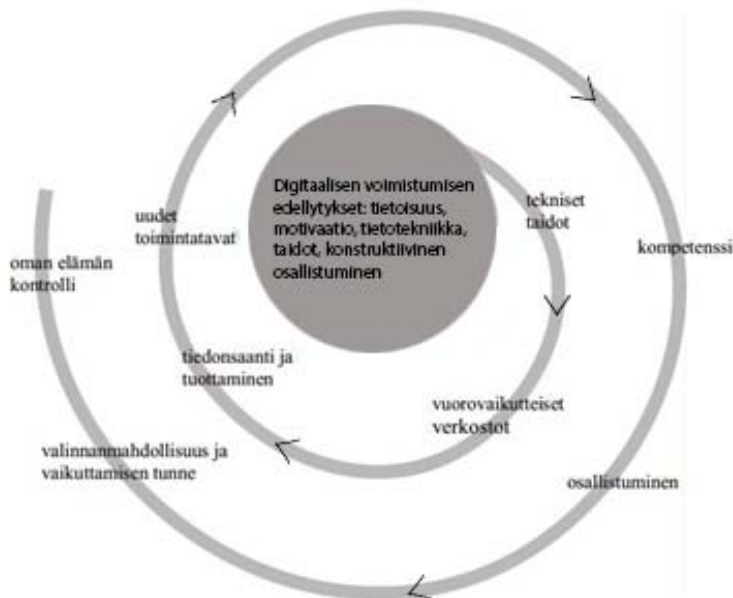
Digitaalisen voimistumisen edellytykset: tietoisuus, motivaatio, tietotekniikka, taidot, konstruktiivinen osallistuminen

tekniset taidot

uudet toimintatavat

oman elämän kontrolli

kompetenssi

tiedonsaanti ja tuottaminen

vuorovaikutteiset verkostot

valinnanmahdollisuus ja vaikuttamisen tunne

osallistuminen